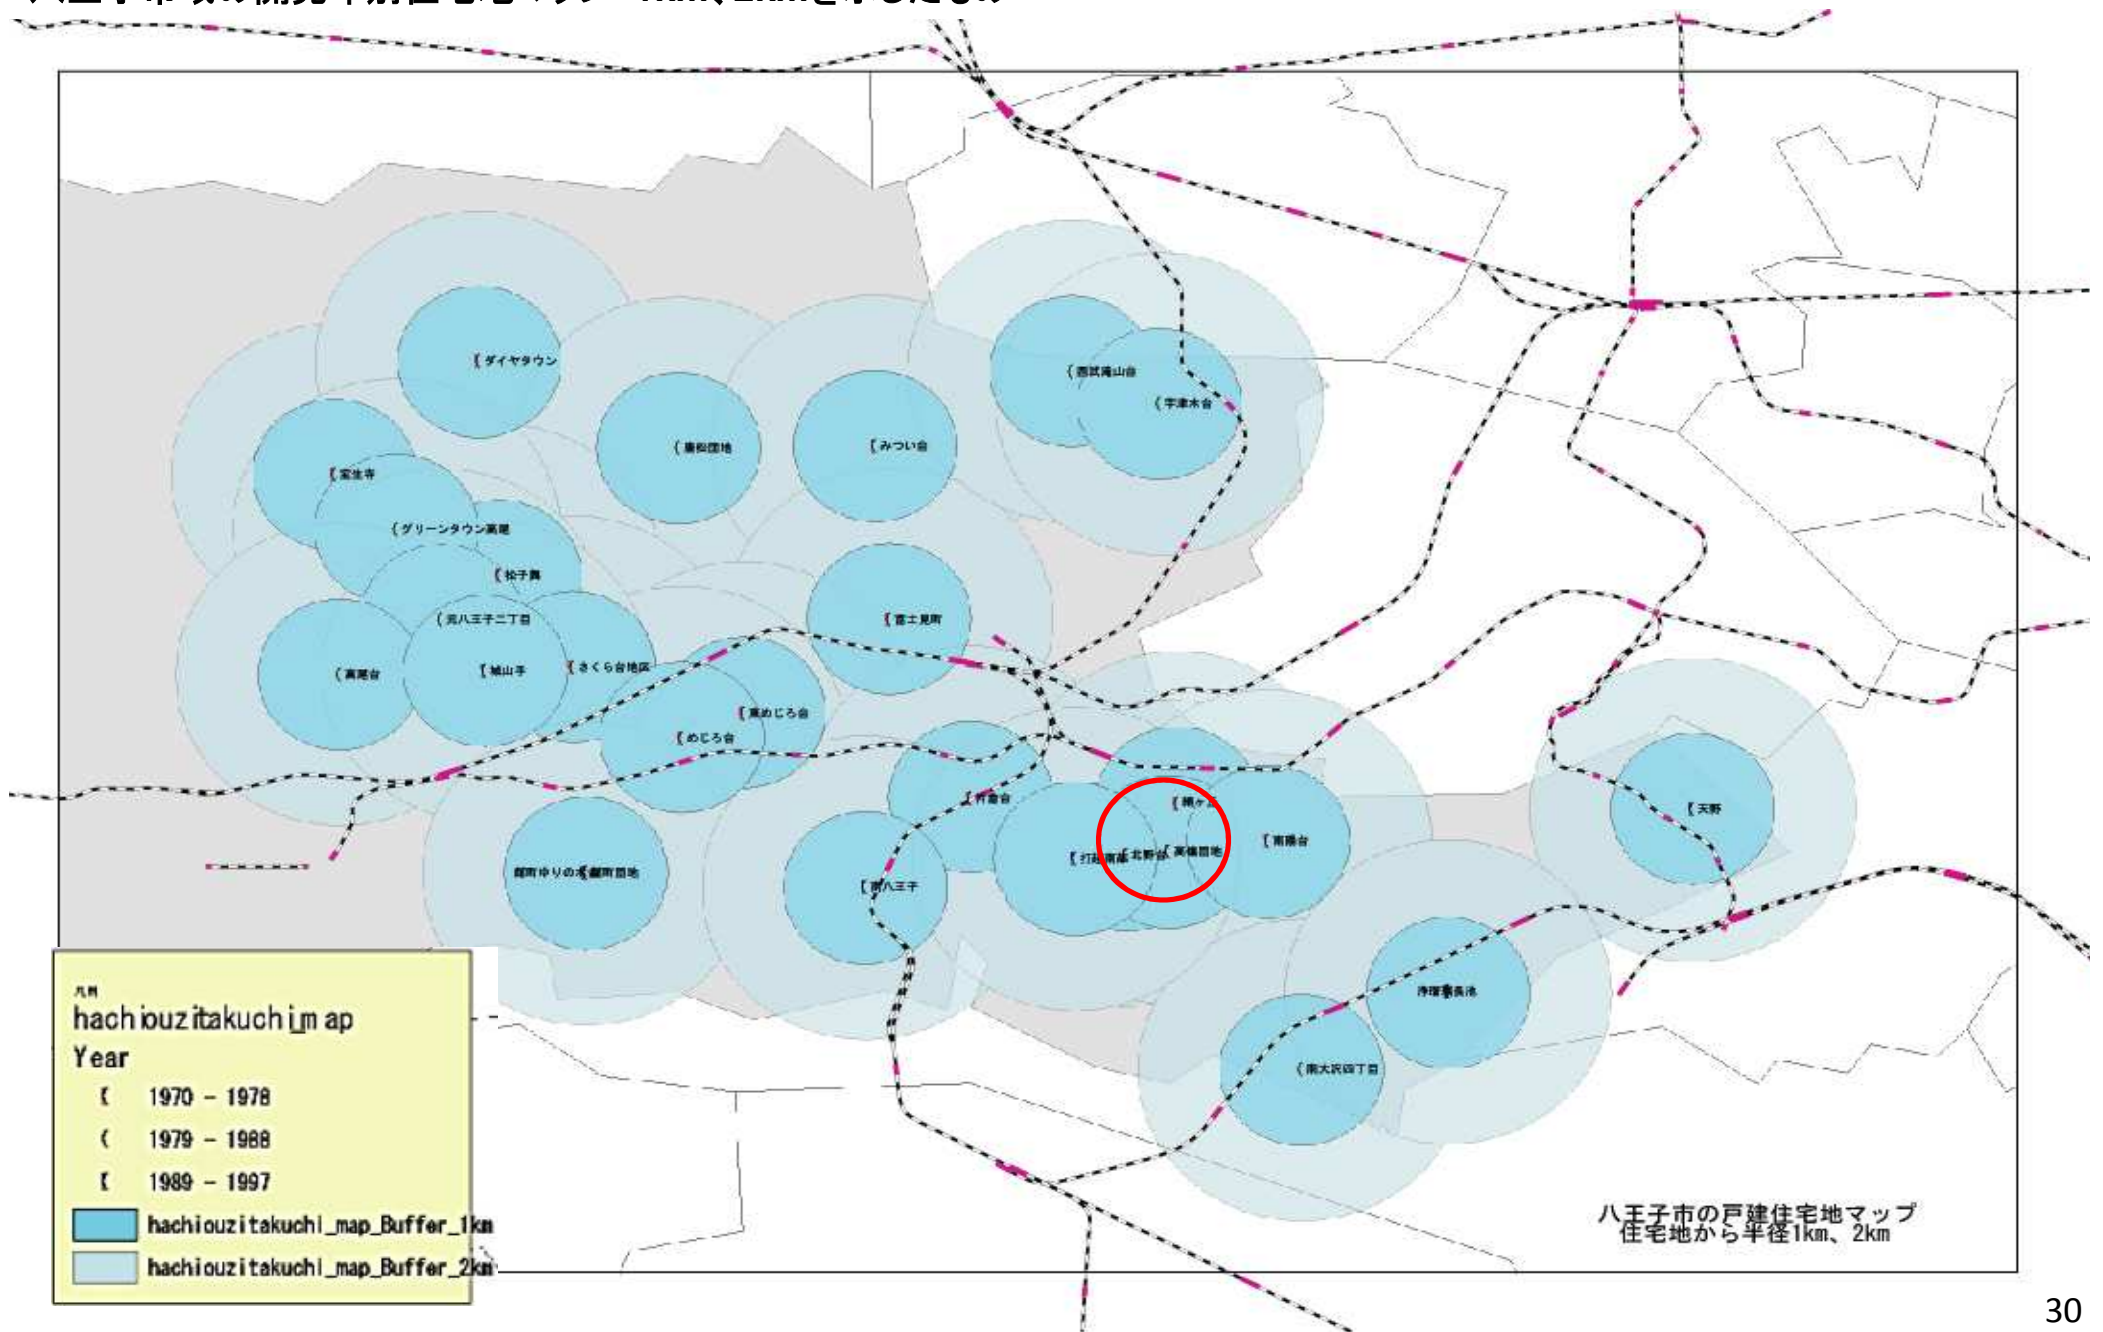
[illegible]

ダイヤタウン
西武滝山台
宇津木台
恵和団地
みつい台
宝生寺
グリーンタウン高尾
松子舞
富士見町
元八王子二丁目
高尾台
城山手
さくら台地区
東めじろ台
めじろ台
打越台
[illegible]
打越南部
北野台
長沼団地
南陽台
天野
館町ゆりの木
館町団地
南八王子
浄瑠璃の池
南大沢四丁目

凡例
hachiouzitakuchimap
Year
1970 - 1978
1979 - 1988
1989 - 1997
hachiouzitakuchi_map_Buffer_1km
hachiouzitakuchi_map_Buffer_2km

八王子市の戸建住宅地マップ
住宅地から半径1km、2km

30